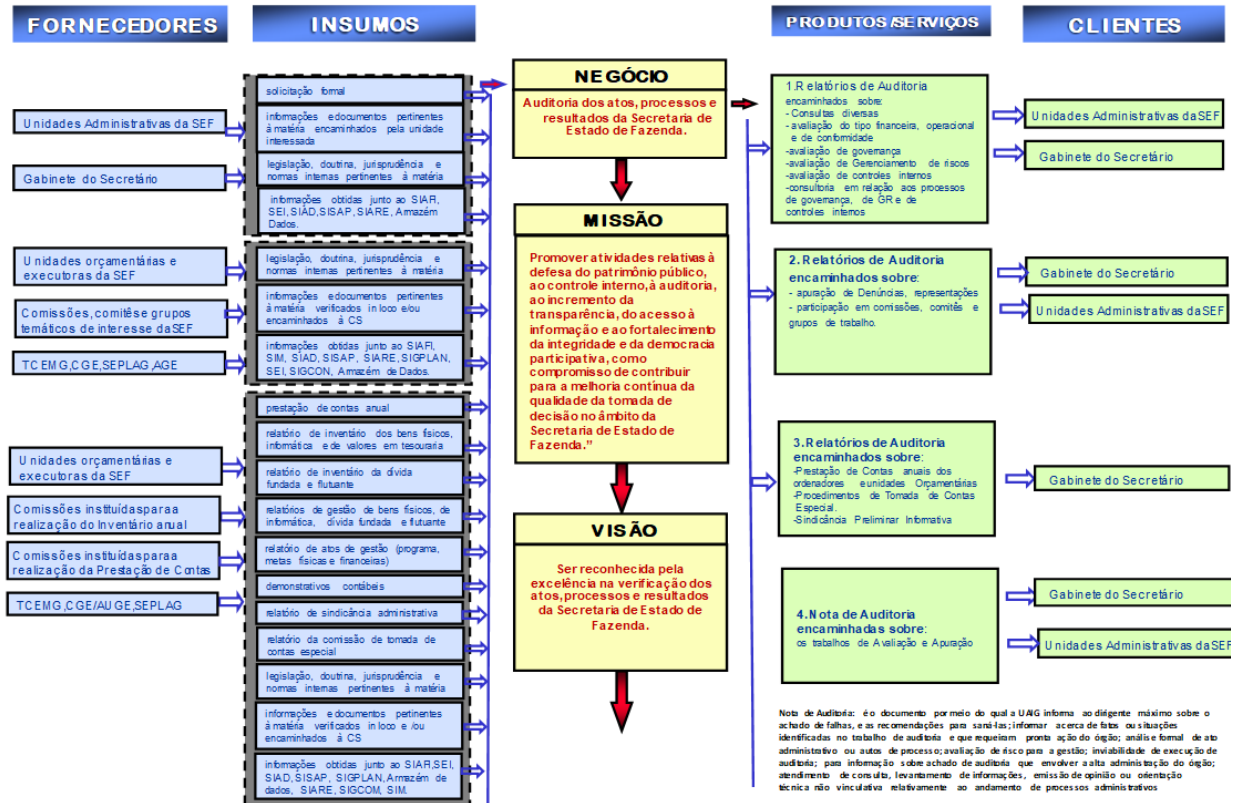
FORNECEDORES

INSUMOS

PRODUTOS/SERVIÇOS

CLIENTES

Unidades Administrativas da SEF

Gabinete do Secretário

Unidades orçamentárias e executoras da SEF

Comissões, comitês e grupos temáticos de interesse da SEF

TCEMG, CGE, SEPLAG, AGE

Unidades orçamentárias e executoras da SEF

Comissões instituídas para a realização do Inventário anual

Comissões instituídas para a realização da Prestação de Contas

TCEMG, CGE/AUGE, SEPLAG

solicitação formal

informações e documentos pertinentes à matéria encaminhados pela unidade interessada

legislação, doutrina, jurisprudência e normas internas pertinentes à matéria

informações obtidas junto ao SIAFI, SEI, SIAD, SISAP, SIARE, Armazém Dados.

legislação, doutrina, jurisprudência e normas internas pertinentes à matéria

informações e documentos pertinentes à matéria verificados in loco e/ou encaminhados à CS

informações obtidas junto ao SIAFI, SIM, SIAD, SISAP, SIARE, SIGPLAN, SEI, SIGCON, Armazém de Dados.

prestação de contas anual

relatório de inventário dos bens físicos, informática e de valores em tesouraria

relatório de inventário da dívida fundada e flutuante

relatórios de gestão de bens físicos, de informática, dívida fundada e flutuante

relatório de atos de gestão (programa, metas físicas e financeiras)

demonstrativos contábeis

relatório de sindicância administrativa

relatório da comissão de tomada de contas especial

legislação, doutrina, jurisprudência e normas internas pertinentes à matéria

informações e documentos pertinentes à matéria verificados in loco e/ou encaminhados à CS

informações obtidas junto ao SIAFI, SEI, SIAD, SISAP, SIGPLAN, Armazém de dados, SIARE, SIGCOM, SIM.

NEGÓCIO

Auditoria dos atos, processos e resultados da Secretaria de Estado de Fazenda.

MISSÃO

Promover atividades relativas à defesa do patrimônio público, ao controle interno, à auditoria, ao incremento da transparência, do acesso à informação e ao fortalecimento da integridade e da democracia participativa, como compromisso de contribuir para a melhoria contínua da qualidade da tomada de decisão no âmbito da Secretaria de Estado de Fazenda."

VISÃO

Ser reconhecida pela excelência na verificação dos atos, processos e resultados da Secretaria de Estado de Fazenda.

1. Relatórios de Auditoria encaminhados sobre:
- Consultas diversas
- avaliação do tipo financeira, operacional e de conformidade
-avaliação de governança
-avaliação de Gerenciamento de riscos
-avaliação de controles internos
-consultoria em relação aos processos de governança, de GR e de controles internos

Unidades Administrativas da SEF

Gabinete do Secretário

2. Relatórios de Auditoria encaminhados sobre:
- apuração de Denúncias, representações
- participação em comissões, comitês e grupos de trabalho.

Gabinete do Secretário

Unidades Administrativas da SEF

3. Relatórios de Auditoria encaminhados sobre:
-Prestação de Contas anuais dos ordenadores e unidades Orçamentárias
-Procedimentos de Tomada de Contas Especial.
-Sindicância Preliminar Informativa

Gabinete do Secretário

4. Nota de Auditoria encaminhadas sobre:
os trabalhos de Avaliação e Apuração

Gabinete do Secretário

Unidades Administrativas da SEF

Nota de Auditoria: é o documento por meio do qual a UAIG informa ao dirigente máximo sobre o achado de falhas, e as recomendações para saná-las; informar acerca de fatos ou situações identificadas no trabalho de auditoria e que requeiram pronta ação do órgão; análise formal de ato administrativo ou autos de processo; avaliação de risco para a gestão; inviabilidade de execução de auditoria; para informação sobre achado de auditoria que envolver a alta administração do órgão; atendimento de consulta, levantamento de informações, emissão de opinião ou orientação técnica não vinculativa relativamente ao andamento de processos administrativos